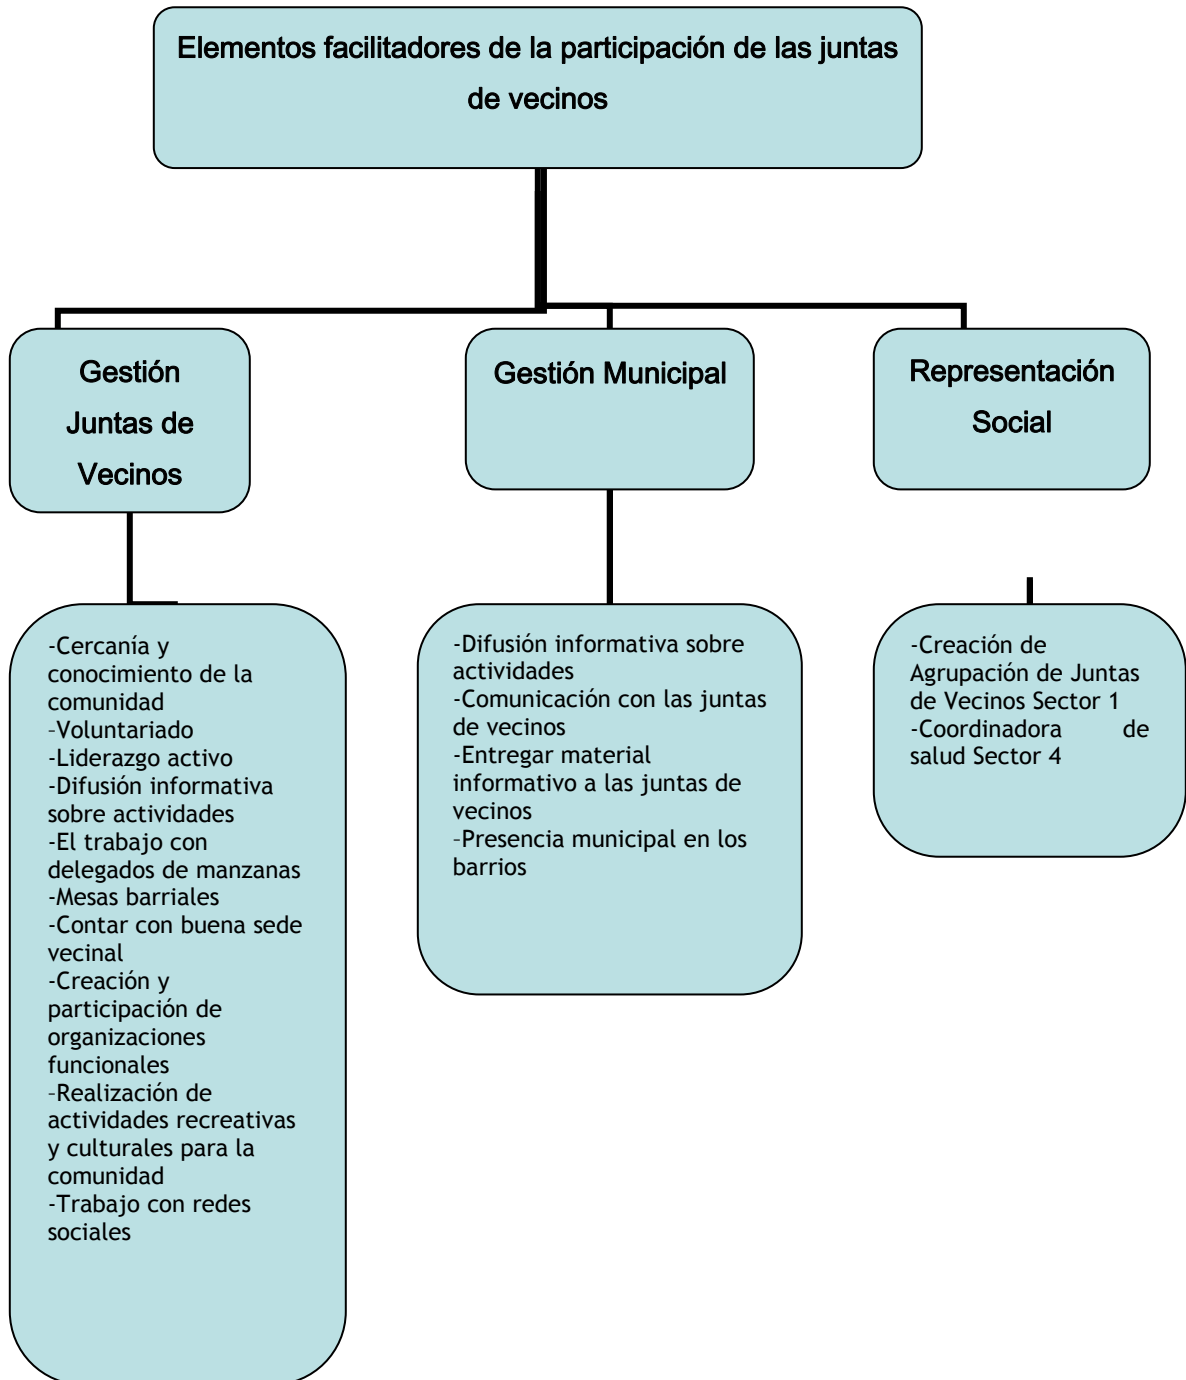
Elementos facilitadores de la participación de las juntas de vecinos

Gestión Juntas de Vecinos

Gestión Municipal

Representación Social

-Cercanía y conocimiento de la comunidad
-Voluntariado
-Liderazgo activo
-Difusión informativa sobre actividades
-El trabajo con delegados de manzanas
-Mesas barriales
-Contar con buena sede vecinal
-Creación y participación de organizaciones funcionales
-Realización de actividades recreativas y culturales para la comunidad
-Trabajo con redes sociales

-Difusión informativa sobre actividades
-Comunicación con las juntas de vecinos
-Entregar material informativo a las juntas de vecinos
-Presencia municipal en los barrios

-Creación de Agrupación de Juntas de Vecinos Sector 1
-Coordinadora de salud Sector 4